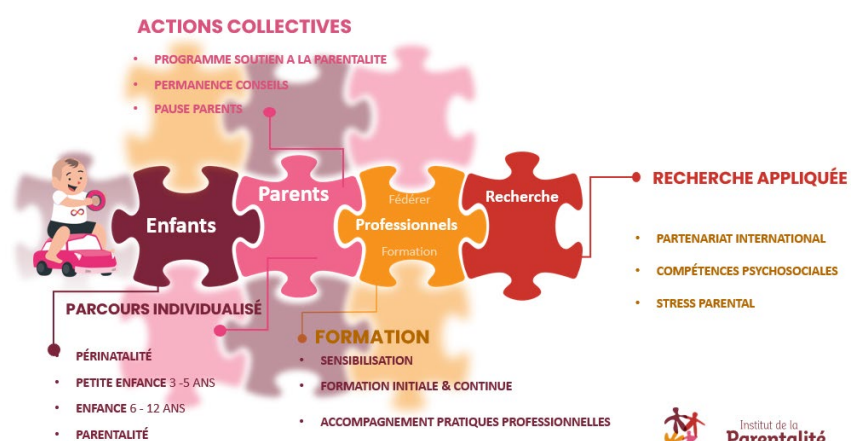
ACTIONS COLLECTIVES

- PROGRAMME SOUTIEN A LA PARENTALITE
- PERMANENCE CONSEILS
- PAUSE PARENTS

Enfants

Parents

Fédérer
Professionnels
Formation

Recherche

RECHERCHE APPLIQUÉE

- PARTENARIAT INTERNATIONAL
- COMPÉTENCES PSYCHOSOCIALES
- STRESS PARENTAL

PARCOURS INDIVIDUALISÉ

- PÉRINATALITÉ
- PETITE ENFANCE 3 -5 ANS
- ENFANCE 6 - 12 ANS
- PARENTALITÉ

FORMATION

- SENSIBILISATION
- FORMATION INITIALE & CONTINUE
- ACCOMPAGNEMENT PRATIQUES PROFESSIONNELLES

Institut de la
Parentalité